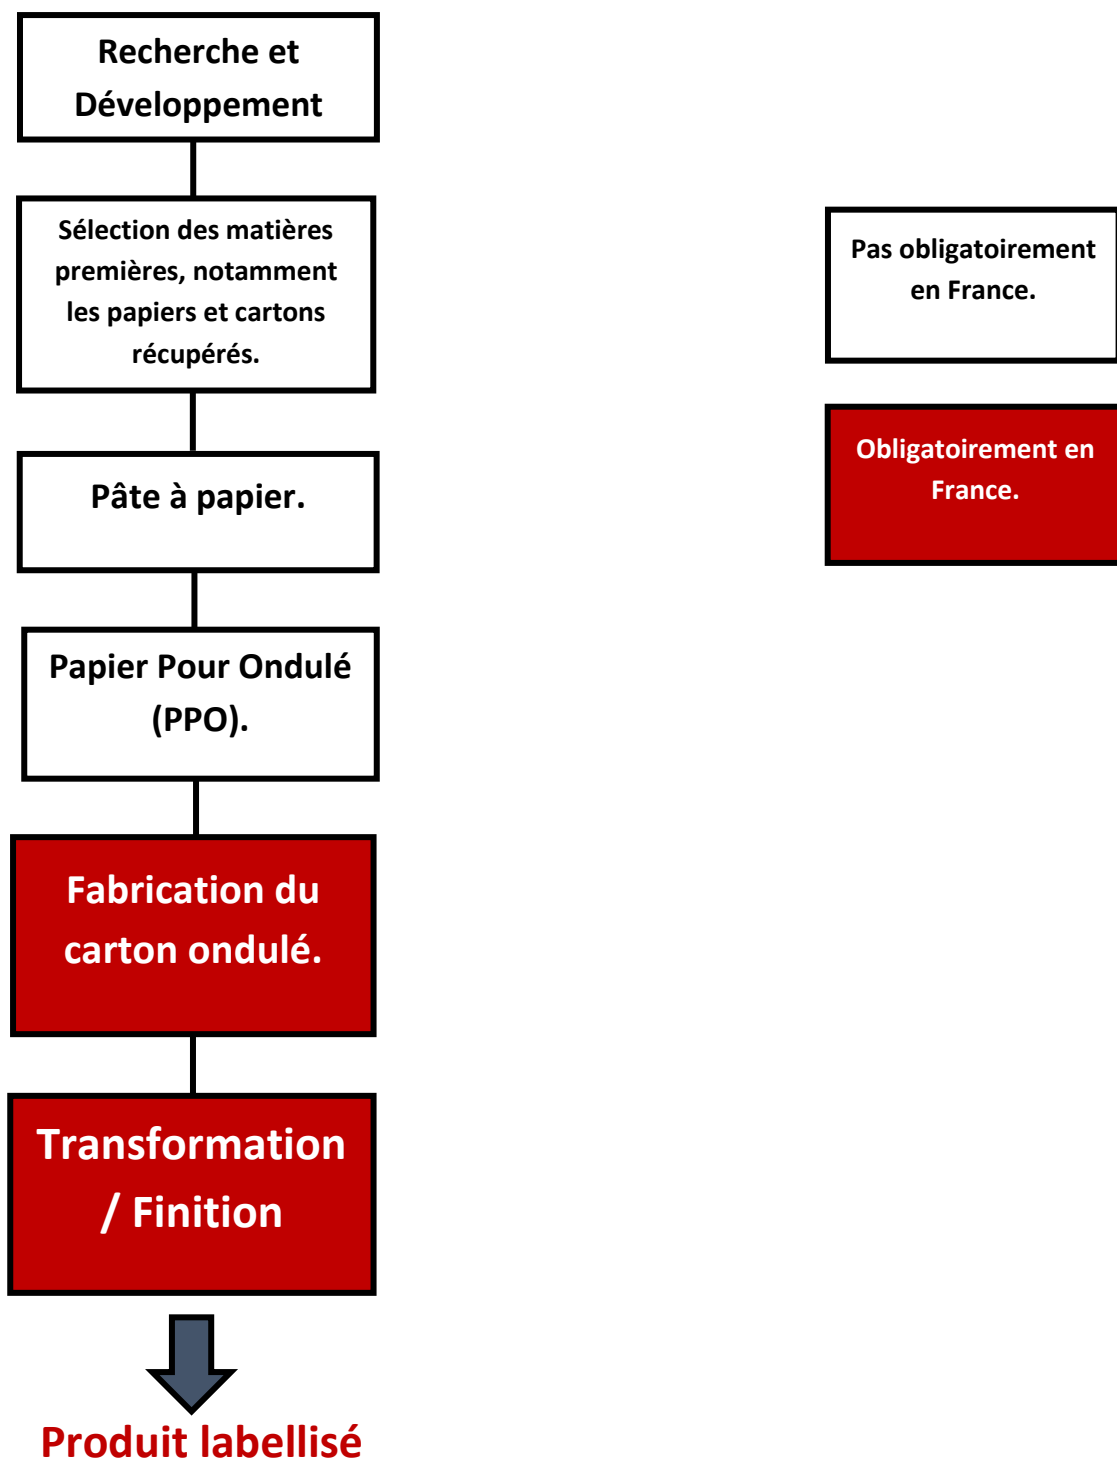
Recherche et Développement

Sélection des matières premières, notamment les papiers et cartons récupérés.

Pâte à papier.

Papier Pour Ondulé (PPO).

Fabrication du carton ondulé.

Transformation / Finition

Produit labellisé

Pas obligatoirement en France.

Obligatoirement en France.